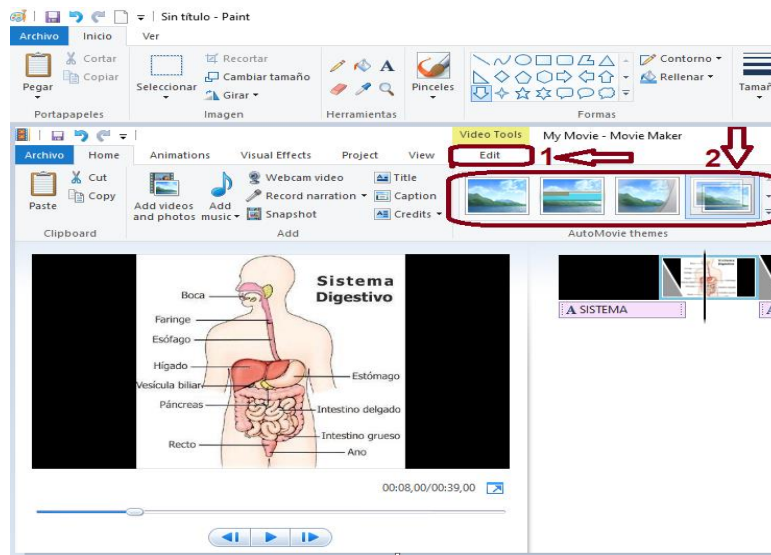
Sin título - Paint

Archivo Inicio Ver

Pegar Cortar Copiar Portapapeles

Seleccionar Recortar Cambiar tamaño Girar Imagen

Herramientas

Pinceles

Formas

Contorno Rellenar

Tamaño

Video Tools My Movie - Movie Maker

Archivo Home Animations Visual Effects Project View Edit 1 2

Paste Cut Copy Clipboard

Add videos and photos Add music Webcam video Record narration Snapshot Title Caption Credits Add

AutoMovie themes

Sistema Digestivo

Boca

Faringe

Esófago

Hígado

Vesícula biliar

Páncreas

Recto

Estómago

Intestino delgado

Intestino grueso

Ano

00:08,00/00:39,00

A SISTEMA